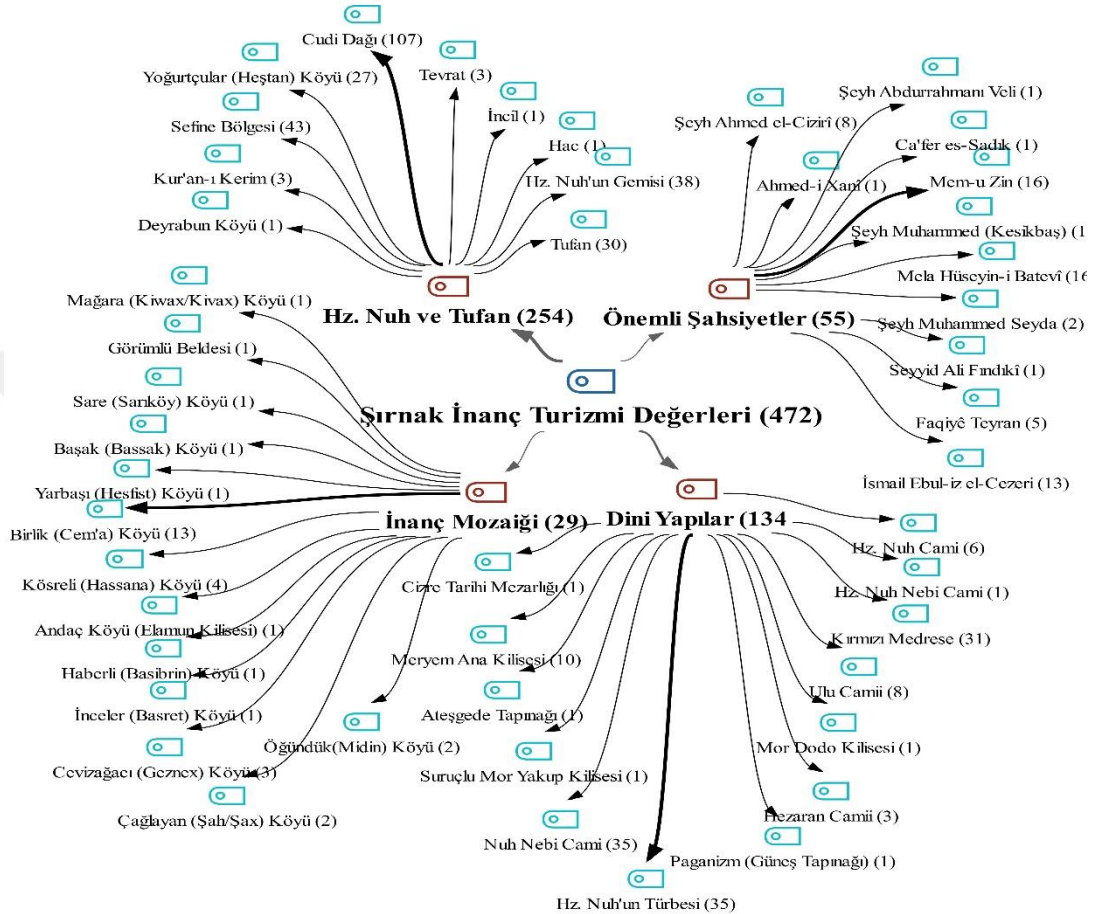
Cudi Dağı (107)
Tevrat (3)
Yoğurtçular (Heştan) Köyü (27)
İncil (1)
Sefine Bölgesi (43)
Hac (1)
Hz. Nuh'un Gemisi (38)
Kur'an-ı Kerim (3)
Deyrabun Köyü (1)
Tufan (30)
Hz. Nuh ve Tufan (254)
Şeyh Abdurrahmanı Veli (1)
Şeyh Ahmed el-Cizirî (8)
Ca'fer es-Sadık (1)
Ahmed-i Xanî (1)
Mem-u Zin (16)
Şeyh Muhammed (Kesikbaş) (1
Mela Hüseyin-i Batevî (16
Şeyh Muhammed Seyda (2)
Önemli Şahsiyetler (55)
Seyyid Ali Fındıkî (1)
Faqiyê Teyran (5)
İsmail Ebul-iz el-Cezeri (13)
Mağara (Kiwax/Kivax) Köyü (1)
Görümlü Beldesi (1)
Sare (Sarıköy) Köyü (1)
Şırnak İnanç Turizmi Değerleri (472)
Başak (Bassak) Köyü (1)
Yarbaşı (Hesfist) Köyü (1)
İnanç Mozaiği (29)
Dini Yapılar (134
Birlik (Cem'a) Köyü (13)
Hz. Nuh Cami (6)
Kösreli (Hassana) Köyü (4)
Cizre Tarihi Mezarlığı (1)
Hz. Nuh Nebi Cami (1)
Andaç Köyü (Elamun Kilisesi) (1)
Kırmızı Medrese (31)
Meryem Ana Kilisesi (10)
Haberli (Basibrin) Köyü (1)
Ulu Camii (8)
Ateşgede Tapınağı (1)
İnceler (Basret) Köyü (1)
Öğündük(Midin) Köyü (2)
Mor Dodo Kilisesi (1)
Cevizağacı (Geznex) Köyü (3)
Suruçlu Mor Yakup Kilisesi (1)
Çağlayan (Şah/Şax) Köyü (2)
Hezaran Camii (3)
Nuh Nebi Cami (35)
Paganizm (Güneş Tapınağı) (1)
Hz. Nuh'un Türbesi (35)